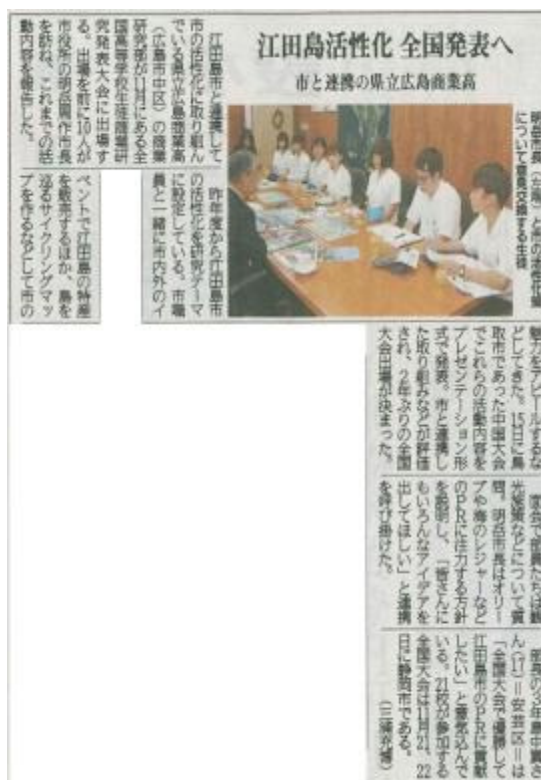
江田島活性化 全国発表へ

市と連携の県立広島商業高

明岳市長（左端）と市の活性化について意見交換する生徒

江田島市と連携して市の活性化に取り組んでいる県立広島商業高（広島市中区）の商業研究部が11月にある全国商業高校の研究発表大会に出場する。出場を前に10人が市役所の明岳周作市長を訪ね、これまでの活動内容を報告した。

昨年度から江田島市の活性化を研究テーマに設定している。市職員と一緒に市内外のイベントで江田島の特産をPRするほか、島を巡るサイクリングマップを作るなどして市の魅力をアピールするなどしてきた。15日に鳥取市であった中国大会でこれらの活動内容をプレゼンテーション形式で発表。市と連携した取り組みなどが評価され、2年ぶりの全国大会出場が決まった。

生徒たちが観光施設などについて質問。明岳市長はオリーブや海のレジャーなどのPRに注力する方針を説明し、「皆さんもいろんなアイデアを出してほしい」と激励した。

部長の3年●●さん（17）＝安芸区＝は「全国大会で、連携して江田島市のPRに貢献したい」と意気込んでいる。21校が参加する全国大会は11月21、22日に静岡市である。（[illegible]）